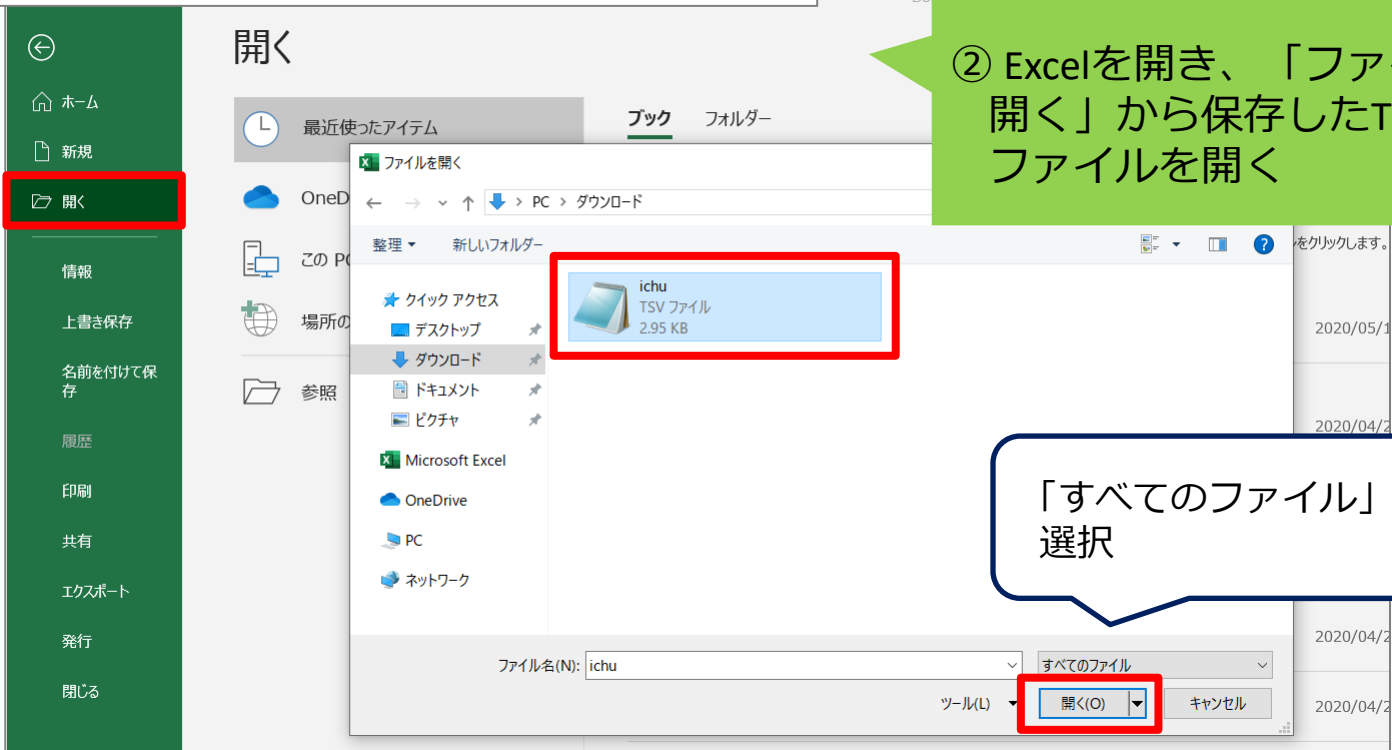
ホーム
新規
開く
情報
上書き保存
名前を付けて保存
履歴
印刷
共有
エクスポート
発行
閉じる

開く

最近使ったアイテム
OneD
この PC
場所の
参照

ブック　フォルダー

② Excelを開き、「ファ
開く」から保存したT
ファイルを開く

ファイルを開く
PC > ダウンロード
整理 ▾　新しいフォルダー
クイック アクセス
デスクトップ
ダウンロード
ドキュメント
ピクチャ
Microsoft Excel
OneDrive
PC
ネットワーク

ichu
TSV ファイル
2.95 KB

をクリックします。
2020/05/1
2020/04/2
2020/04/2
2020/04/2

「すべてのファイル」
選択

ファイル名(N): ichu
すべてのファイル
ツール(L)
開く(O)
キャンセル